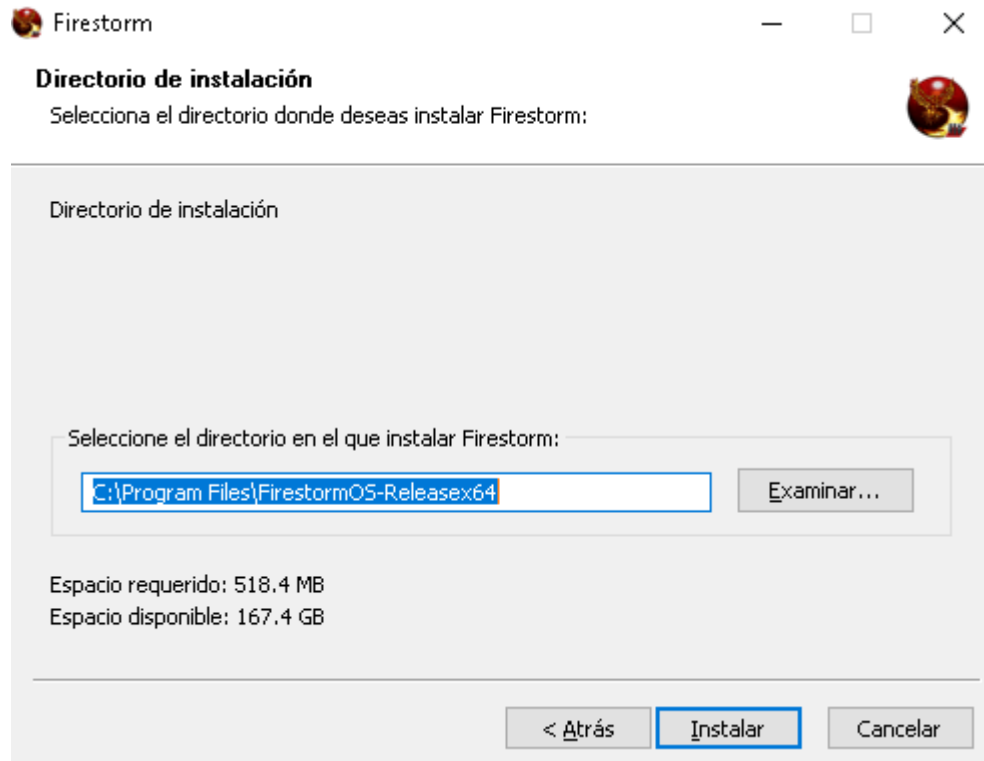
Firestorm

Directorio de instalación

Selecciona el directorio donde deseas instalar Firestorm:

Directorio de instalación

Seleccione el directorio en el que instalar Firestorm:

C:\Program Files\FirestormOS-Releasex64

Examinar...

Espacio requerido: 518.4 MB
Espacio disponible: 167.4 GB

< Atrás

Instalar

Cancelar